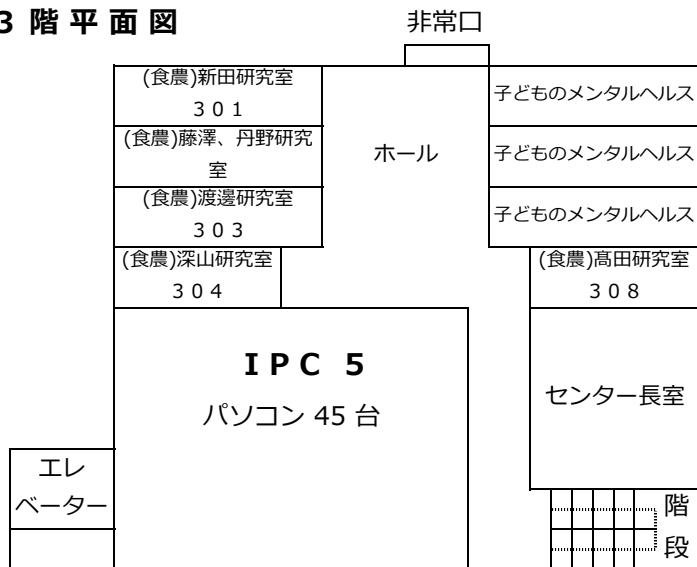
3 階 平 面 図

非常口

(食農)新田研究室
301

(食農)藤澤、丹野研究室

(食農)渡邊研究室
303

(食農)深山研究室
304

ホール

子どものメンタルヘルス

子どものメンタルヘルス

子どものメンタルヘルス

(食農)高田研究室
308

IPC 5
パソコン 45 台

センター長室

エレベーター

階段